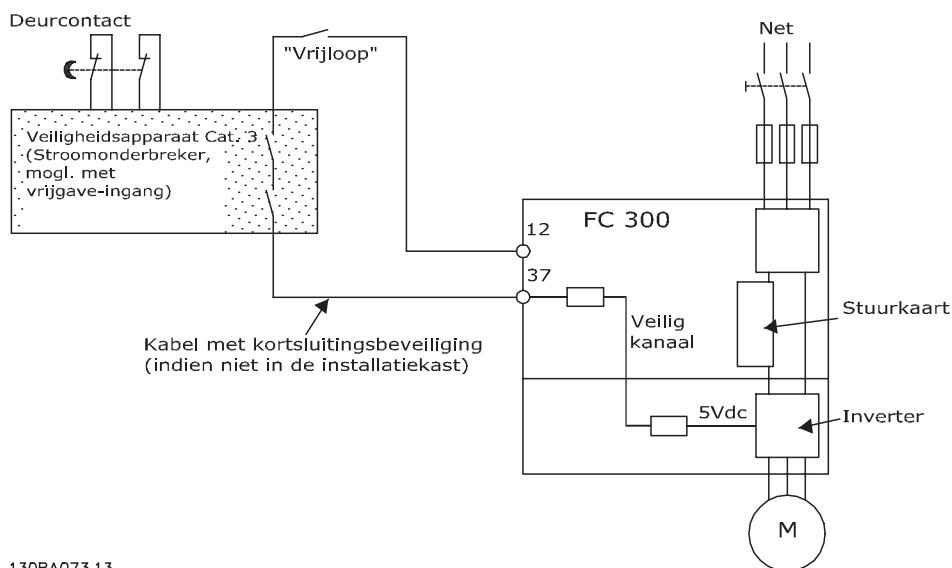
Deurcontact

"Vrijloop"

Net

Veiligheidsapparaat Cat. 3 (Stroomonderbreker, mogl. met vrijgave-ingang)

FC 300

12

37

Stuurkaart

Veilig kanaal

Kabel met kortsluitingsbeveiliging (indien niet in de installatiekast)

5Vdc

Inverter

M

130BA073.13